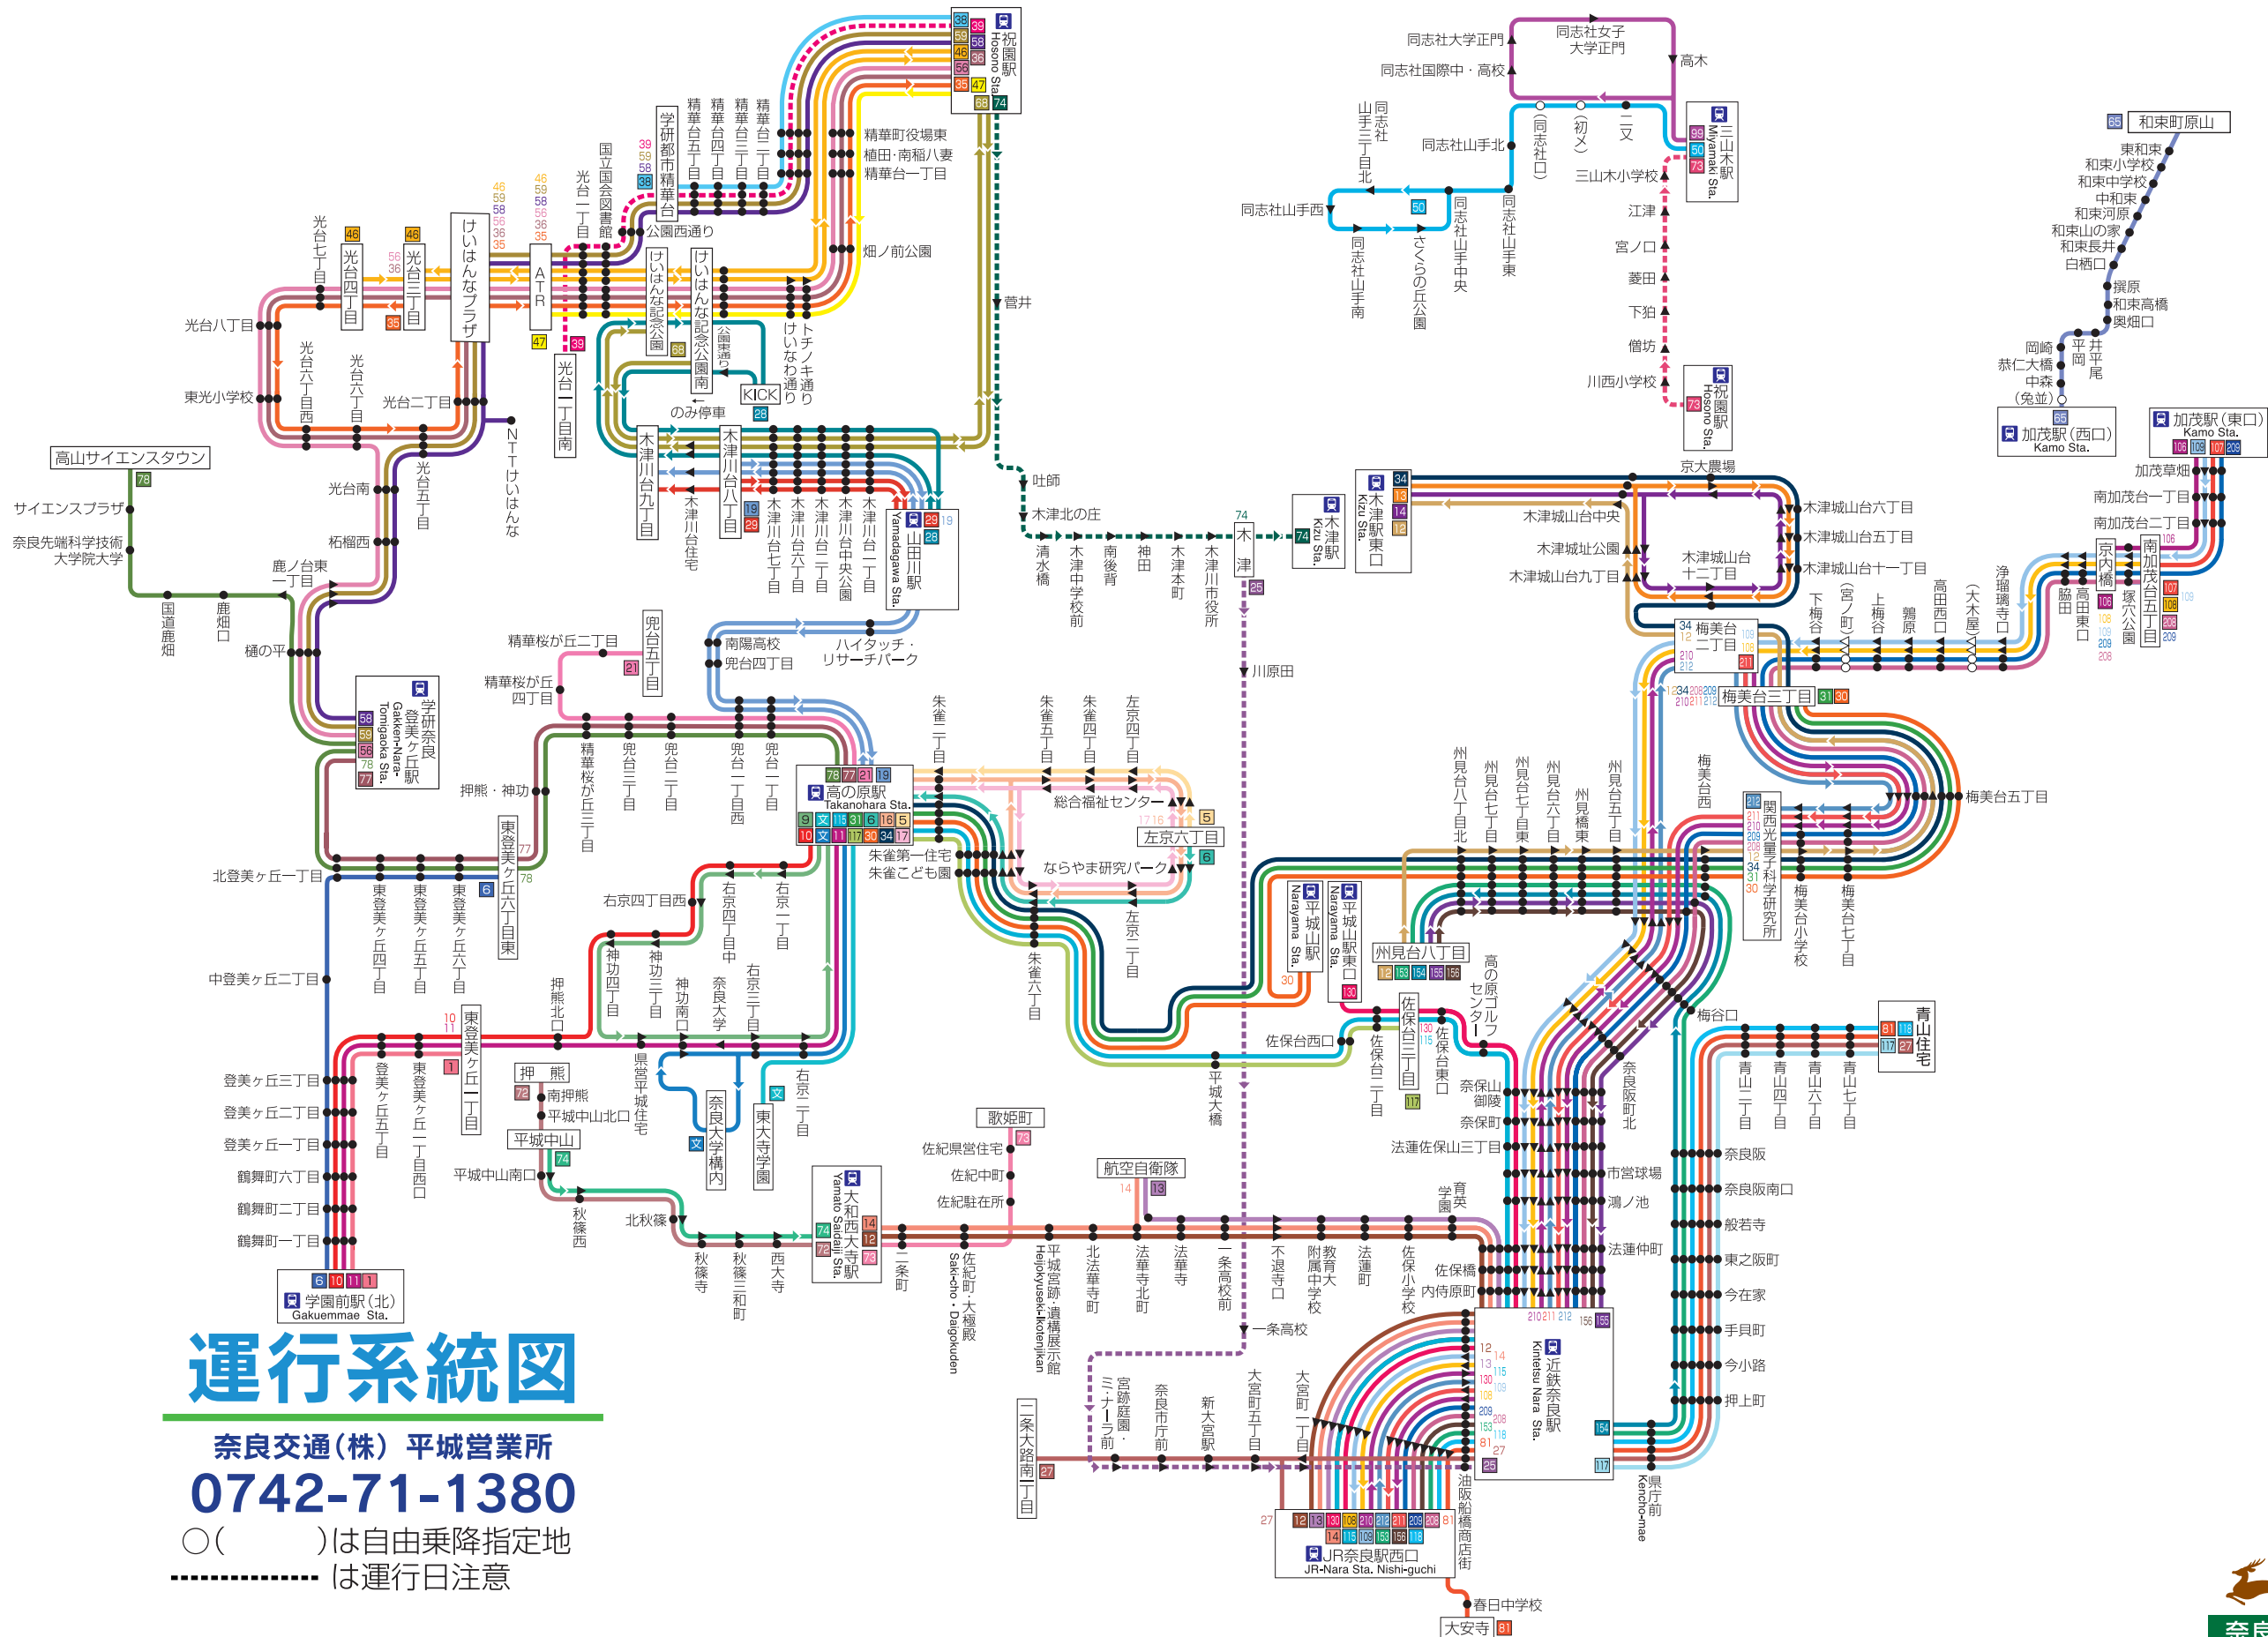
運行系統図

奈良交通(株) 平城営業所
0742-71-1380
○(　　　)は自由乗降指定地
------- は運行日注意

祝園駅 Hosono Sta.
精華台一丁目
精華台三丁目
精華台四丁目
精華台五丁目
学研都市精華台
国立国会図書館
光台一丁目
精華町役場東
植田・南稲八妻
精華台一丁目
畑ノ前公園
公園西通り
けいはんな記念公園
けいはんな記念公園南
公園通り
トチノキ通り
けいはんな通り
KICK
のみ停車
ATR
けいはんなプラザ
光台三丁目
光台四丁目
光台七丁目
光台八丁目
光台六丁目西
光台六丁目
光台二丁目
光台五丁目
光台一丁目南
東光小学校
NTTけいはんな
光台南
栢梱西
鹿ノ台東一丁目
高山サイエンスタウン
サイエンスプラザ
奈良先端科学技術大学院大学
国道鹿畑
鹿畑口
樋の平
学研奈良登美ヶ丘駅 Gakken-Nara-Tomigaoka Sta.
木津川台九丁目
木津川台八丁目
木津川台七丁目
木津川台六丁目
木津川台三丁目
木津川台中央公園
木津川台二丁目
木津川台一丁目
木津川台住宅
山田川駅 Yamadagawa Sta.
菅井
吐師
木津北の庄
清水橋
木津中学校前
南後背
神田
木津本町
木津川市役所
木津
木津駅 Kizu Sta.
木津駅東口 Kizu Sta.
川原田
京大農場
木津城山台中央
木津城山台六丁目
木津城山台五丁目
木津城址公園
木津城山台十二丁目
木津城山台十一丁目
木津城山台九丁目
梅美台二丁目
梅美台三丁目
梅美台五丁目
梅美台西
下梅谷
(宮ノ町)
上梅谷
鶉原
高田西口
(大木屋)
浄瑠璃寺口
脇田
高田東口
京内橋
南加茂台五丁目
塚穴公園
南加茂台二丁目
南加茂台一丁目
加茂草畑
加茂駅(東口) Kamo Sta.
加茂駅(西口) Kamo Sta.
和束町原山
東和束
和束小学校
和束中学校
中和束
和束河原
和束山の家
和束長井
白栖口
撰原
和束高橋
奥畑口
岡幡
恭仁大橋
中森
(兎並)
平岡
井平尾
同志社大学正門
同志社女子大学正門
同志社国際中・高校
高木
同志社山手三丁目北
(同志社口)
(初ノ)
二又
同志社山手北
三山木駅 Miyamaki Sta.
三山木小学校
同志社山手西
同志社山手南
さくらの丘公園
同志社山手中央
同志社山手東
江津
宮ノ口
菱田
下狛
僧坊
川西小学校
祝園駅 Hosono Sta.
兜台五丁目
精華桜が丘二丁目
精華桜が丘四丁目
南陽高校
兜台四丁目
ハイタッチ・リサーチパーク
精華桜が丘三丁目
兜台三丁目
兜台二丁目
兜台一丁目西
兜台一丁目
押熊・神功
高の原駅 Takanohara Sta.
朱雀二丁目
朱雀五丁目
朱雀四丁目
左京四丁目
総合福祉センター
左京六丁目
ならやま研究パーク
朱雀第一住宅
朱雀こども園
朱雀六丁目
左京二丁目
北登美ヶ丘一丁目
東登美ヶ丘六丁目東
東登美ヶ丘四丁目
東登美ヶ丘五丁目
東登美ヶ丘六丁目
中登美ヶ丘二丁目
右京四丁目西
右京四丁目中
右京一丁目
神功四丁目
神功三丁目
神功南口
奈良大学
右京三丁目
押熊北口
県営平城住宅
押熊
南押熊
平城中山北口
奈良大学構内
東大寺学園
右京二丁目
東登美ヶ丘一丁目
登美ヶ丘五丁目
東登美ヶ丘一丁目西口
登美ヶ丘三丁目
登美ヶ丘二丁目
登美ヶ丘一丁目
鶴舞町六丁目
鶴舞町二丁目
鶴舞町一丁目
学園前駅(北) Gakuemmae Sta.
平城中山
平城中山南口
秋篠西
北秋篠
秋篠寺
秋篠三和町
西大寺
大和西大寺駅 Yamato Saidaiji Sta.
二条町
歌姫町
佐紀県営住宅
佐紀中町
佐紀駐在所
佐紀町・大極殿 Saki-cho・Daigokuden
平城宮跡・遺構展示館 Heijokyuseki-Ikotenjikan
航空自衛隊
北法華寺町
法華寺北町
法華寺
一条高校前
不退寺口
教育大附属中学校
法蓮町
佐保小学校
学園前
平城大橋
一条高校
二条大路南一丁目
ミ・ナーラ前
宮跡庭園
奈良市庁前
新大宮駅
大宮町五丁目
大宮町一丁目
JR奈良駅西口 JR-Nara Sta. Nishi-guchi
春日中学校
大安寺
油阪船橋商店街
近鉄奈良駅 Kintetsu Nara Sta.
県庁前 Kencho-mae
平城山駅 Narayama Sta.
平城山駅東口 Narayama Sta.
州見台八丁目
州見台八丁目北
州見台七丁目
州見台七丁目東
州見台六丁目
州見台東
州見台五丁目
高の原ゴルフセンター
佐保台西口
佐保台二丁目
佐保台三丁目
佐保台東口
奈保山御陵
奈保町
法蓮佐保山三丁目
市営球場
鴻ノ池
法蓮仲町
佐保橋
内侍原町
梅谷口
奈良阪町北
関西光量子科学研究所
梅美台小学校
梅美台七丁目
青山住宅
青山二丁目
青山四丁目
青山六丁目
青山七丁目
奈良阪
奈良阪南口
般若寺
東之阪町
今在家
手貝町
今小路
押上町
奈良